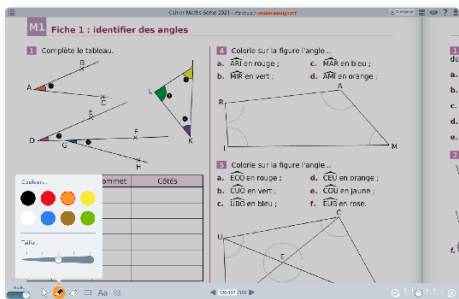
M1 Fiche 1 : identifier des angles

1 Complète le tableau.

A B C
L J K
D E F G H

Couleurs
Taille

Sommet | Côtés

4 Colorie sur la figure l'angle...
a. $\widehat{ARI}$ en rouge ;
b. $\widehat{MIR}$ en vert ;
c. $\widehat{MAR}$ en bleu ;
d. $\widehat{AMI}$ en orange ;

R A I M

5 Colorie sur la figure l'angle...
a. $\widehat{ECO}$ en rouge ;
b. $\widehat{CUO}$ en vert ;
c. $\widehat{UBO}$ en bleu ;
d. $\widehat{CEU}$ en orange ;
e. $\widehat{COU}$ en jaune ;
f. $\widehat{EUS}$ en rose.

C U E

Aa